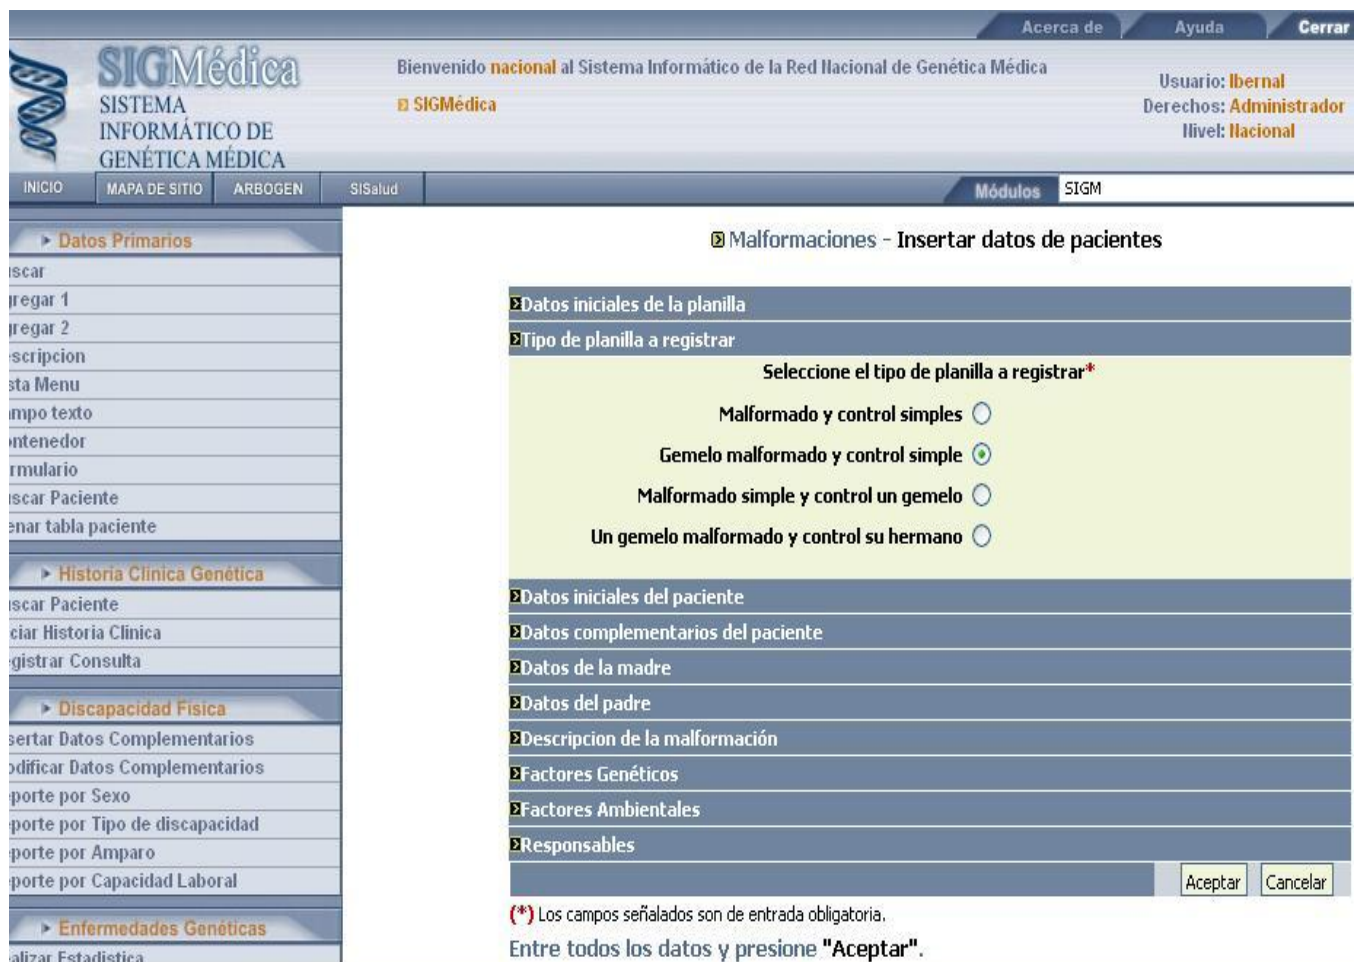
Acerca de Ayuda Cerrar

SIGMédica
SISTEMA INFORMÁTICO DE GENÉTICA MÉDICA

Bienvenido nacional al Sistema Informático de la Red Nacional de Genética Médica

SIGMédica

Usuario: lbernal
Derechos: Administrador
Nivel: Nacional

INICIO MAPA DE SITIO ARBOGEN SISalud Módulos SIGM

Datos Primarios
iscar
iregar 1
iregar 2
scripcion
sta Menu
impo texto
intenedor
rmulario
iscar Paciente
enar tabla paciente

Historia Clinica Genética
iscar Paciente
ciar Historia Clinica
gistrar Consulta

Discapacidad Fisica
sertar Datos Complementarios
odificar Datos Complementarios
porte por Sexo
porte por Tipo de discapacidad
porte por Amparo
porte por Capacidad Laboral

Enfermedades Genéticas
alizar Estadistica

Malformaciones - Insertar datos de pacientes

Datos iniciales de la planilla
Tipo de planilla a registrar
Seleccione el tipo de planilla a registrar*
Malformado y control simples
Gemelo malformado y control simple
Malformado simple y control un gemelo
Un gemelo malformado y control su hermano
Datos iniciales del paciente
Datos complementarios del paciente
Datos de la madre
Datos del padre
Descripcion de la malformación
Factores Genéticos
Factores Ambientales
Responsables

Aceptar Cancelar

(*) Los campos señalados son de entrada obligatoria.
Entre todos los datos y presione "Aceptar".